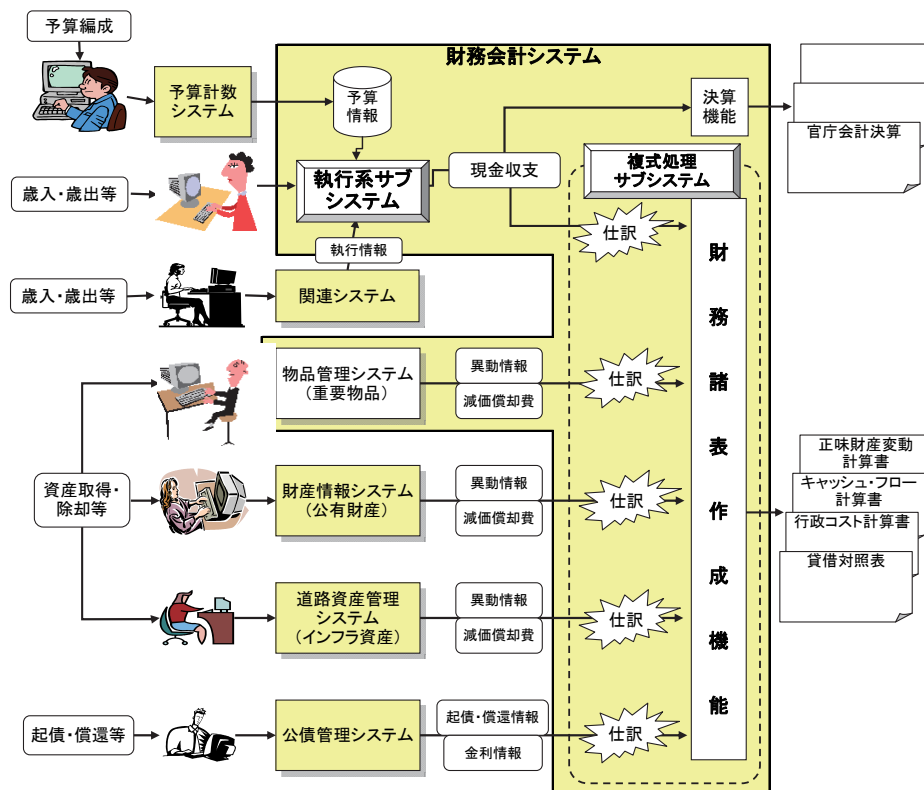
財務会計システム

予算編成

予算計数システム

予算情報

決算機能

官庁会計決算

歳入・歳出等

執行系サブシステム

現金収支

複式処理サブシステム

仕訳

執行情報

歳入・歳出等

関連システム

財務諸表作成機能

物品管理システム（重要物品）

異動情報

減価償却費

仕訳

資産取得・除却等

財産情報システム（公有財産）

異動情報

減価償却費

仕訳

正味財産変動計算書

キャッシュ・フロー計算書

行政コスト計算書

貸借対照表

道路資産管理システム（インフラ資産）

異動情報

減価償却費

仕訳

起債・償還等

公債管理システム

起債・償還情報

金利情報

仕訳